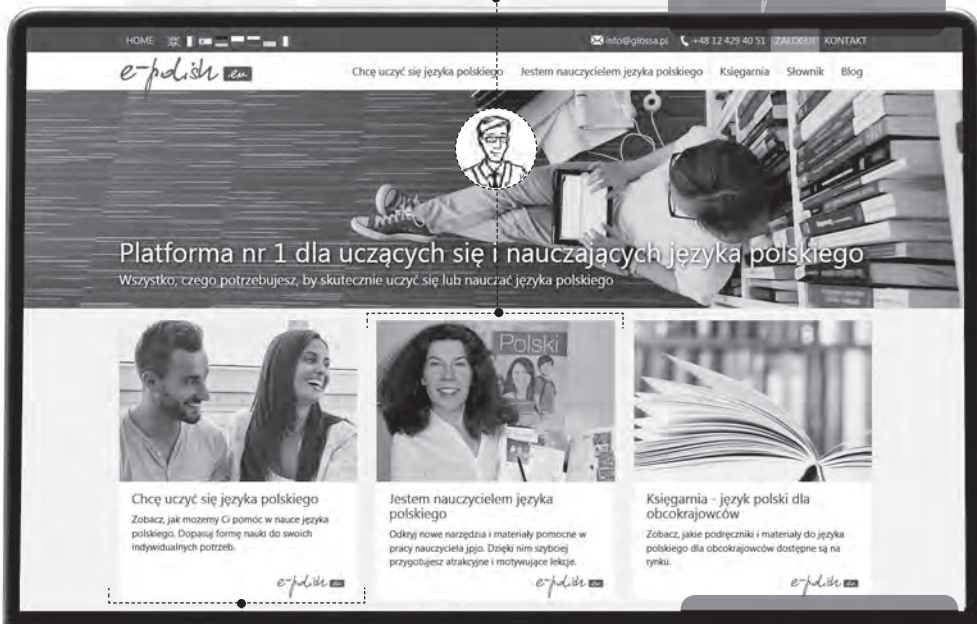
HOME

info@glossa.pl +48 12 429 40 51 ZALOGUJ KONTAKT

e-polish .eu

Chcę uczyć się języka polskiego Jestem nauczycielem języka polskiego Księgarnia Słownik Blog

Platforma nr 1 dla uczących się i nauczających języka polskiego

Wszystko, czego potrzebujesz, by skutecznie uczyć się lub nauczać języka polskiego

Polski

Chcę uczyć się języka polskiego

Zobacz, jak możemy Ci pomóc w nauce języka polskiego. Dopasuj formę nauki do swoich indywidualnych potrzeb.

e-polish .eu

Jestem nauczycielem języka polskiego

Odkryj nowe narzędzia i materiały pomocne w pracy nauczyciela jpjo. Dzięki nim szybciej przygotujesz atrakcyjne i motywujące lekcje.

e-polish .eu

Księgarnia - język polski dla obcokrajowców

Zobacz, jakie podręczniki i materiały do języka polskiego dla obcokrajowców dostępne są na rynku.

e-polish .eu